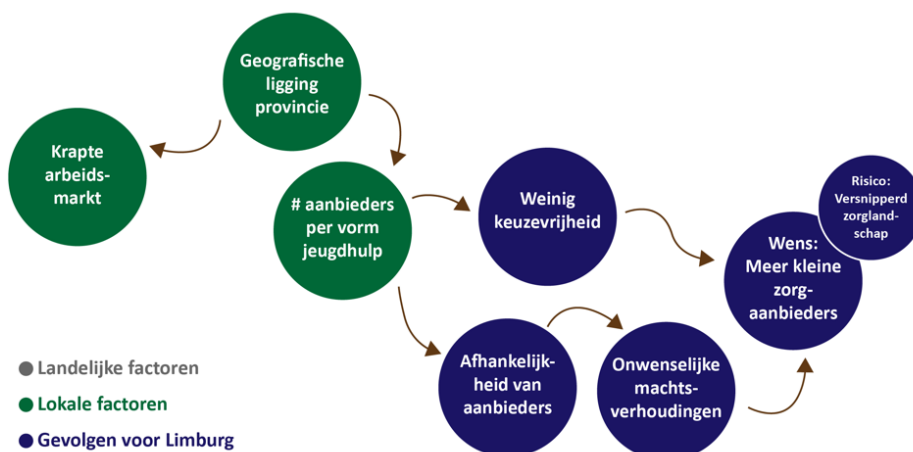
Geografische ligging provincie

Krapte arbeidsmarkt

# aanbieders per vorm jeugdhulp

Weinig keuzevrijheid

Wens: Meer kleine zorgaanbieders

Risico: Versnipperd zorglandschap

Afhankelijkheid van aanbieders

Onwenselijke machtsverhoudingen

● Landelijke factoren
● Lokale factoren
● Gevolgen voor Limburg